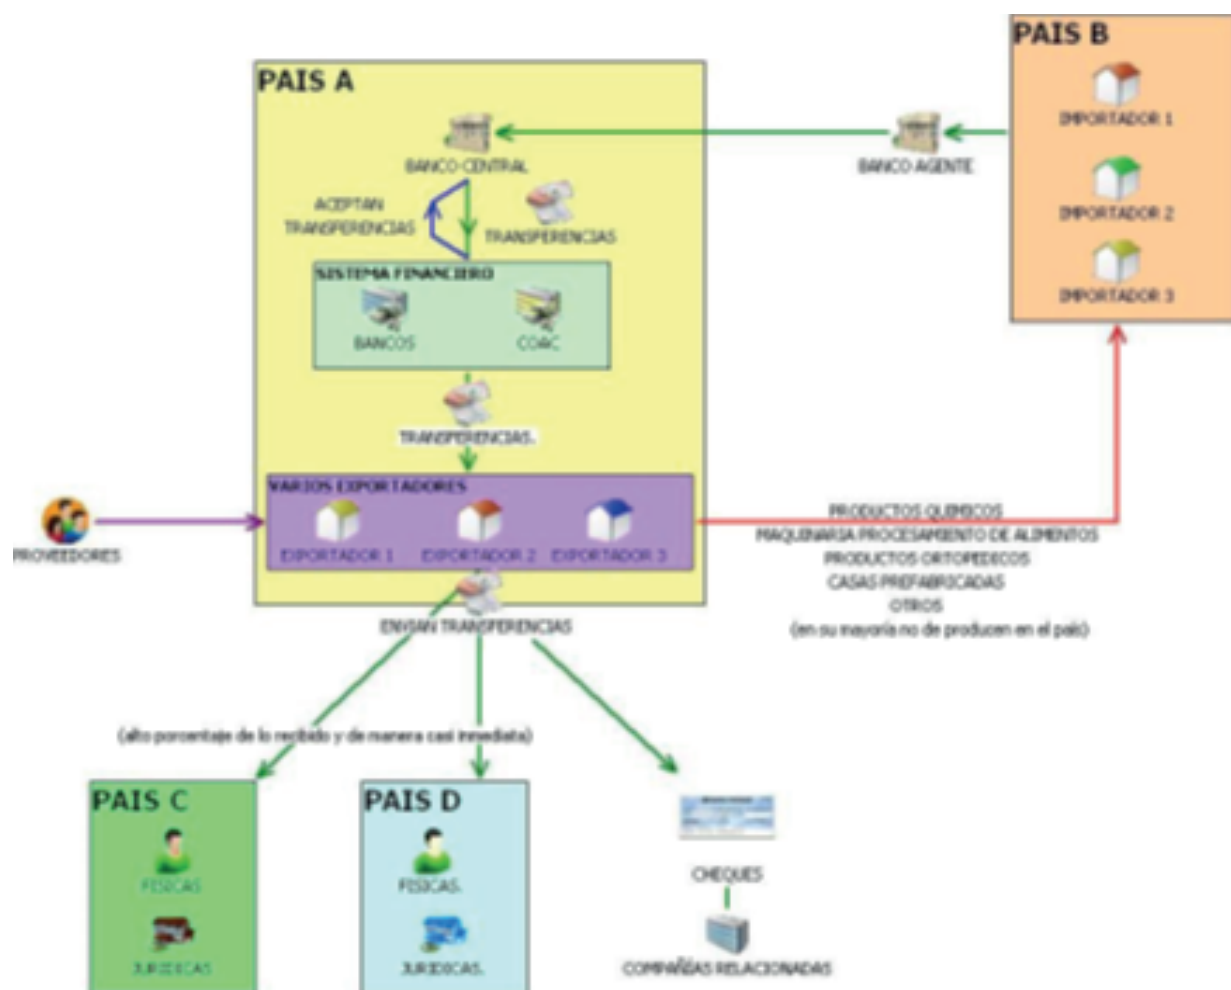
PAIS A

BANCO CENTRAL

ACEPTAN TRANSFERENCIAS

TRANSFERENCIAS

SISTEMA FINANCIERO

BANCOS

COAC

TRANSFERENCIAS.

VARIOS EXPORTADORES

EXPORTADOR 1

EXPORTADOR 2

EXPORTADOR 3

PROVEEDORES

ENVIAN TRANSFERENCIAS

PAIS B

IMPORTADOR 1

IMPORTADOR 2

IMPORTADOR 3

BANCO AGENTE

PRODUCTOS QUIMICOS
MAQUINARIA PROCESAMIENTO DE ALIMENTOS
PRODUCTOS ORTOPEDICOS
CASAS PREFABRICADAS
OTROS
(en su mayoría no de producen en el país)

(alto porcentaje de lo recibido y de manera casi inmediata)

PAIS C

FISICAS

JURIDICAS

PAIS D

FISICAS.

JURIDICAS.

CHEQUES

COMPAÑÍAS RELACIONADAS